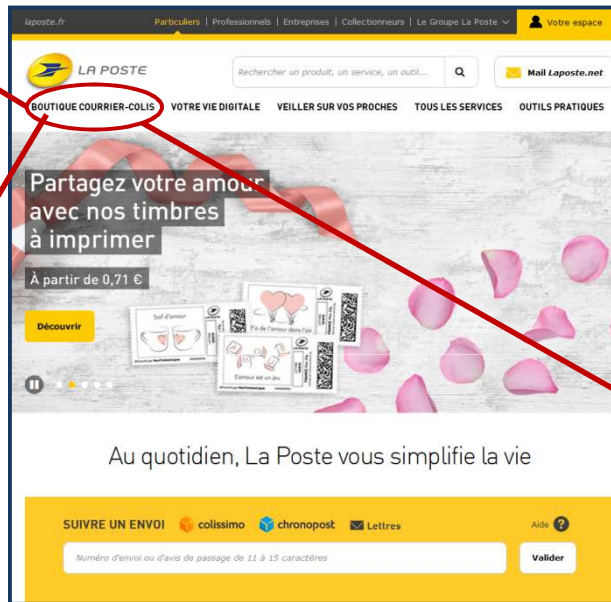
laposte.fr
Particuliers | Professionnels | Entreprises | Collectionneurs | Le Groupe La Poste
Votre espace

LA POSTE
Rechercher un produit, un service, un outil...
Mail Laposte.net

BOUTIQUE COURRIER-COLIS VOTRE VIE DIGITALE VEILLER SUR VOS PROCHES TOUS LES SERVICES OUTILS PRATIQUES

Partagez votre amour avec nos timbres à imprimer
À partir de 0,71 €
Découvrir

Soif d'amour
Il a de l'amour dans l'air
L'amour est un jeu

Au quotidien, La Poste vous simplifie la vie

SUIVRE UN ENVOI colissimo chronopost Lettres
Aide
Numéro d'envoi ou d'avis de passage de 11 à 15 caractères
Valider